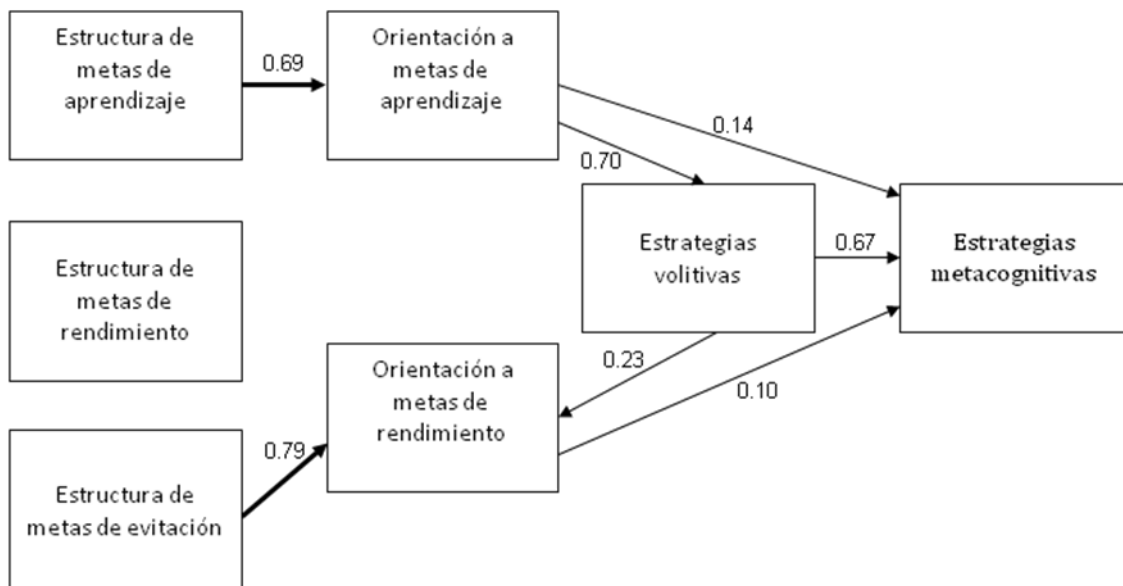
Estructura de metas de aprendizaje

0.69

Orientación a metas de aprendizaje

0.14

0.70

Estrategias volitivas

0.67

Estrategias metacognitivas

Estructura de metas de rendimiento

0.23

Orientación a metas de rendimiento

0.10

0.79

Estructura de metas de evitación